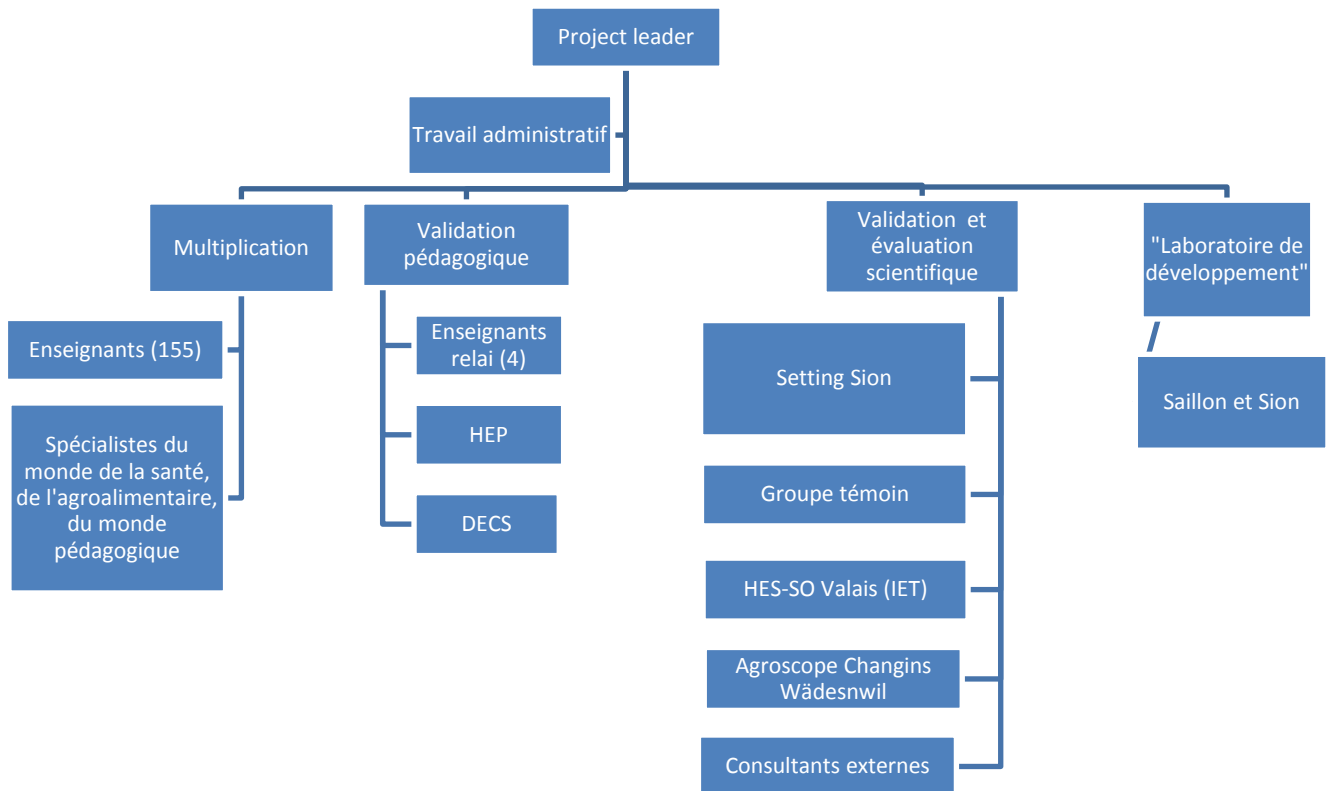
Project leader

Travail administratif

Multiplication

Enseignants (155)

Spécialistes du monde de la santé, de l'agroalimentaire, du monde pédagogique

Validation pédagogique

Enseignants relai (4)

HEP

DECS

Validation et évaluation scientifique

Setting Sion

Groupe témoin

HES-SO Valais (IET)

Agroscope Changins Wädesnwil

Consultants externes

"Laboratoire de développement"

Saillon et Sion